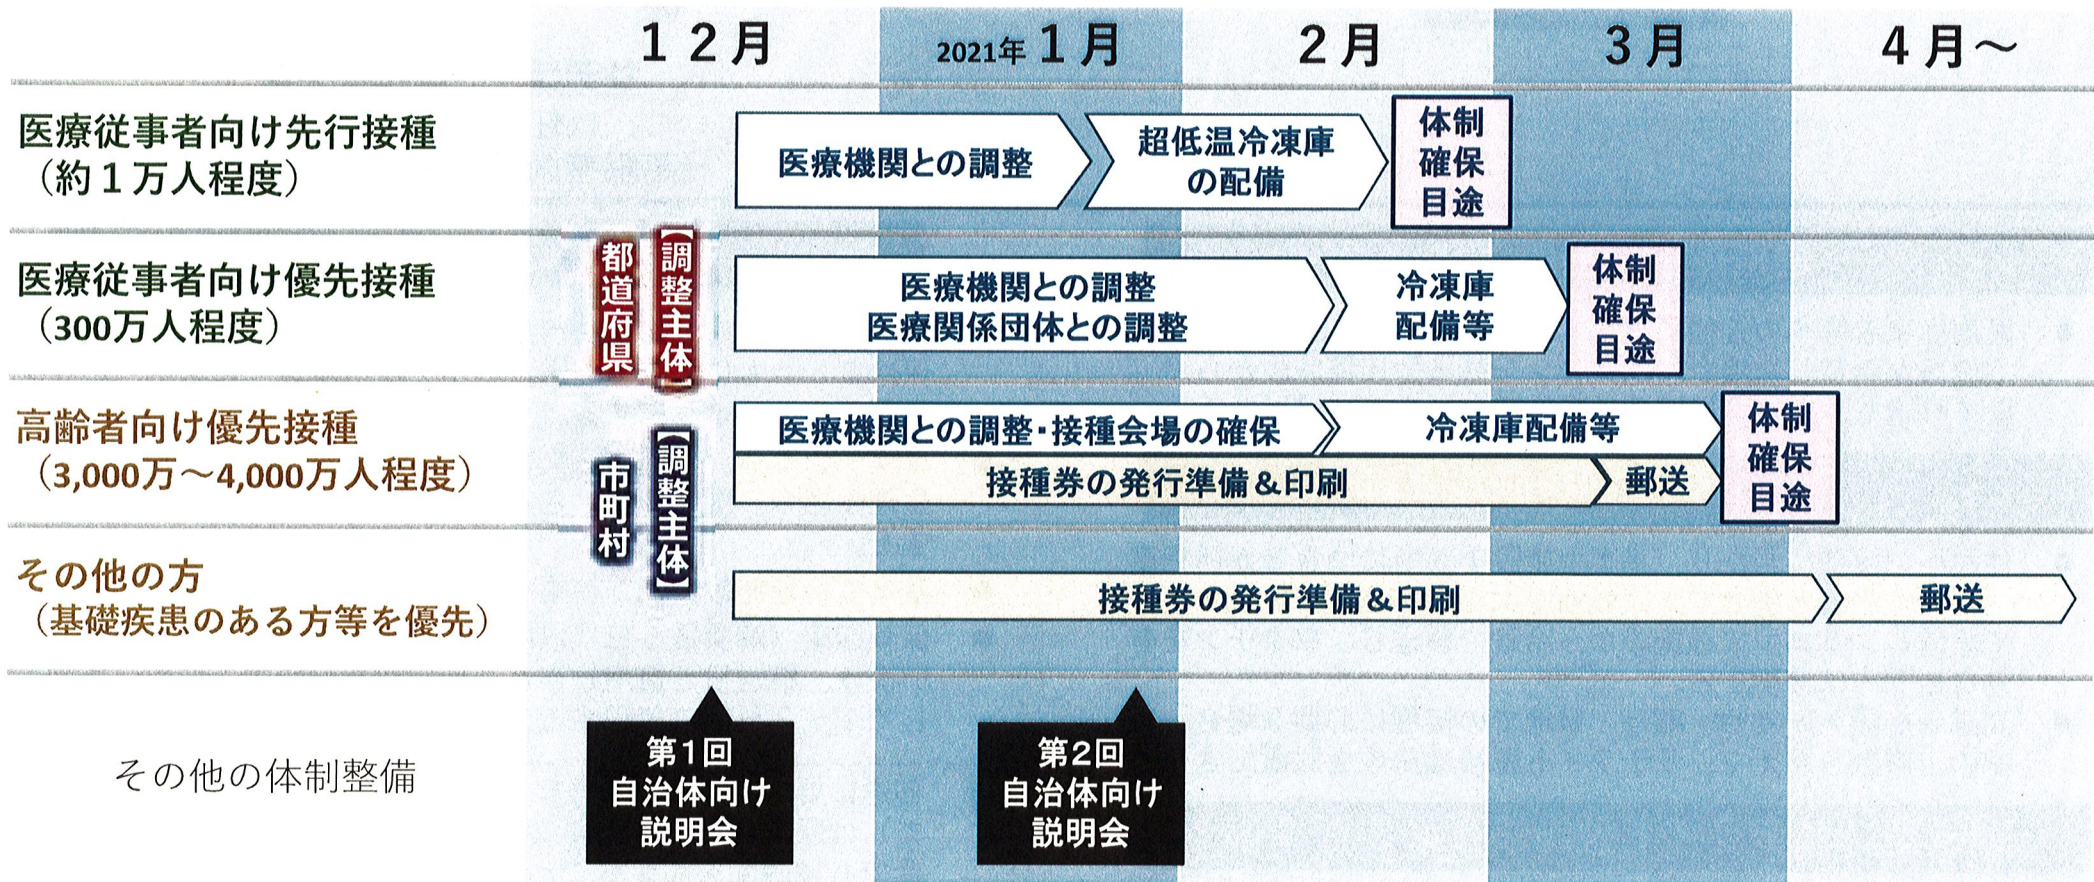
１２月

2021年 １月

２月

３月

４月～

医療従事者向け先行接種
（約１万人程度）

医療機関との調整

超低温冷凍庫の配備

体制確保目途

医療従事者向け優先接種
（300万人程度）

都道府県

【調整主体】

医療機関との調整
医療関係団体との調整

冷凍庫配備等

体制確保目途

高齢者向け優先接種
（3,000万～4,000万人程度）

市町村

【調整主体】

医療機関との調整・接種会場の確保

冷凍庫配備等

接種券の発行準備＆印刷

郵送

体制確保目途

その他の方
（基礎疾患のある方等を優先）

接種券の発行準備＆印刷

郵送

その他の体制整備

第１回
自治体向け
説明会

第２回
自治体向け
説明会